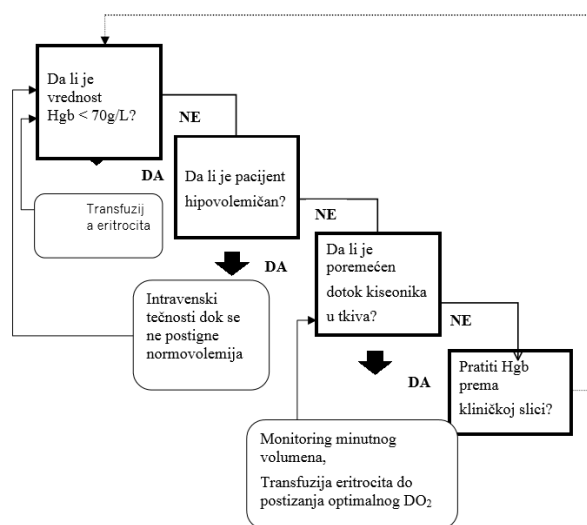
Da li je vrednost Hgb < 70g/L?

NE

DA

Transfuzij a eritrocita

Da li je pacijent hipovolemičan?

NE

DA

Intravenski tečnosti dok se ne postigne normovolemija

Da li je poremećen dotok kiseonika u tkiva?

NE

DA

Pratiti Hgb prema kliničkoj slici?

Monitoring minutnog volumena,

Transfuzija eritrocita do postizanja optimalnog $DO_2$